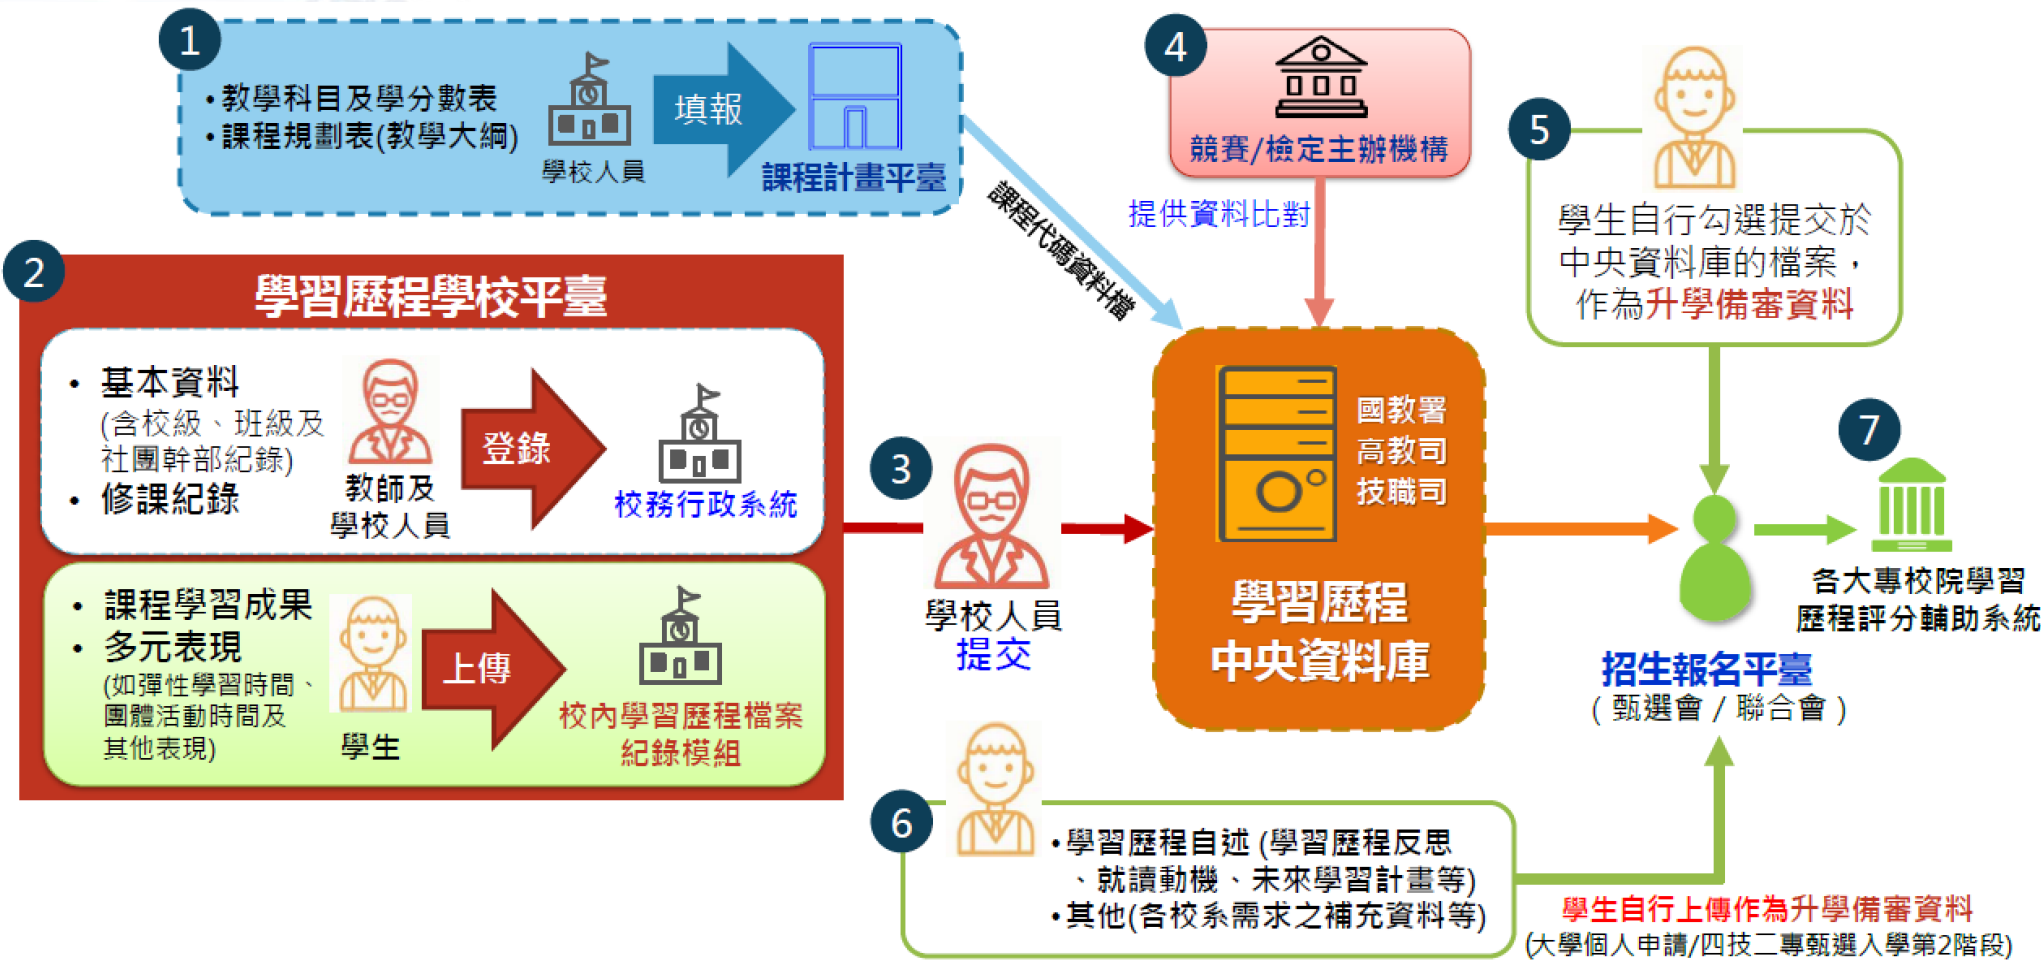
1

•教學科目及學分數表
•課程規劃表(教學大綱)

學校人員

填報

課程計畫平臺

課程代碼資料檔

4

競賽/檢定主辦機構

提供資料比對

5

學生自行勾選提交於中央資料庫的檔案，作為升學備審資料

2

學習歷程學校平臺

• 基本資料
(含校級、班級及社團幹部紀錄)
• 修課紀錄

教師及學校人員

登錄

校務行政系統

• 課程學習成果
• 多元表現
(如彈性學習時間、團體活動時間及其他表現)

學生

上傳

校內學習歷程檔案紀錄模組

3

學校人員
提交

國教署
高教司
技職司

學習歷程
中央資料庫

7

各大專校院學習歷程評分輔助系統

招生報名平臺
（甄選會／聯合會）

6

•學習歷程自述(學習歷程反思、就讀動機、未來學習計畫等)
•其他(各校系需求之補充資料等)

學生自行上傳作為升學備審資料
(大學個人申請/四技二專甄選入學第2階段)